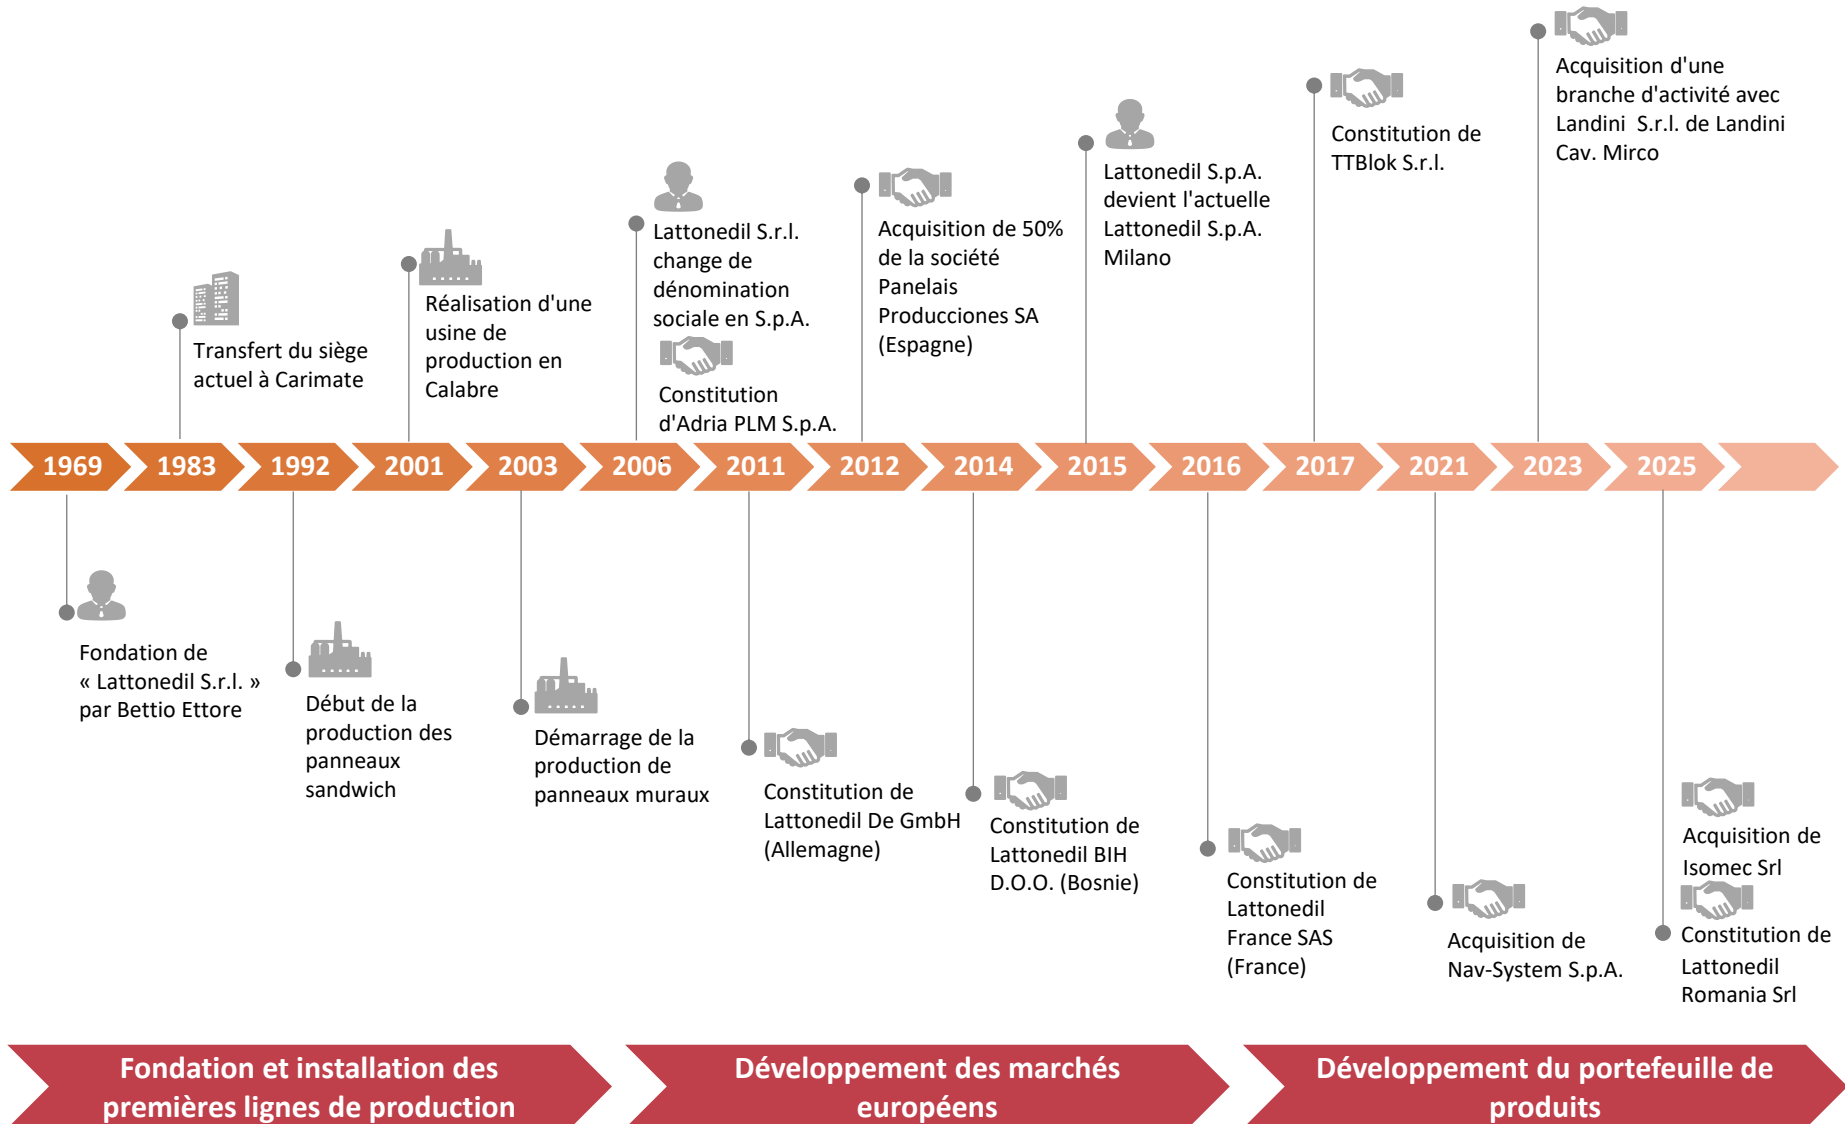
1969

1983

1992

2001

2003

2006

2011

2012

2014

2015

2016

2017

2021

2023

2025

Fondation de « Lattonedil S.r.l. » par Bettio Ettore

Transfert du siège actuel à Carimate

Début de la production des panneaux sandwich

Réalisation d'une usine de production en Calabre

Démarrage de la production de panneaux muraux

Lattonedil S.r.l. change de dénomination sociale en S.p.A.

Constitution d'Adria PLM S.p.A.

Constitution de Lattonedil De GmbH (Allemagne)

Acquisition de 50% de la société Panelais Producciones SA (Espagne)

Constitution de Lattonedil BIH D.O.O. (Bosnie)

Lattonedil S.p.A. devient l'actuelle Lattonedil S.p.A. Milano

Constitution de Lattonedil France SAS (France)

Constitution de TTBlok S.r.l.

Acquisition de Nav-System S.p.A.

Acquisition d'une branche d'activité avec Landini S.r.l. de Landini Cav. Mirco

Acquisition de Isomec Srl

Constitution de Lattonedil Romania Srl

Fondation et installation des premières lignes de production

Développement des marchés européens

Développement du portefeuille de produits